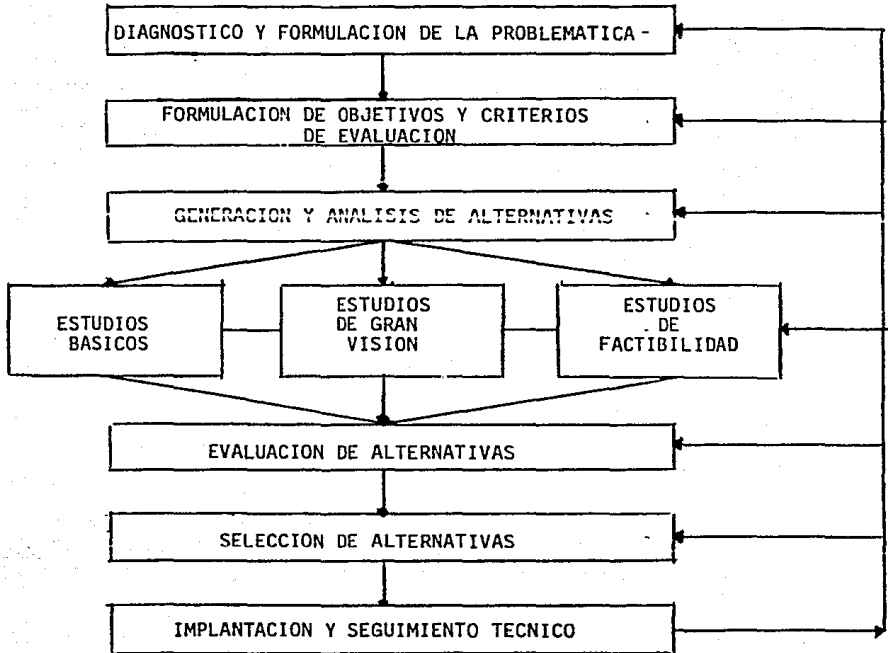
DIAGNOSTICO Y FORMULACION DE LA PROBLEMATICA -

FORMULACION DE OBJETIVOS Y CRITERIOS DE EVALUACION

GENERACION Y ANALISIS DE ALTERNATIVAS

ESTUDIOS BASICOS

ESTUDIOS DE GRAN VISION

ESTUDIOS DE FACTIBILIDAD

EVALUACION DE ALTERNATIVAS

SELECCION DE ALTERNATIVAS

IMPLANTACION Y SEGUIMIENTO TECNICO